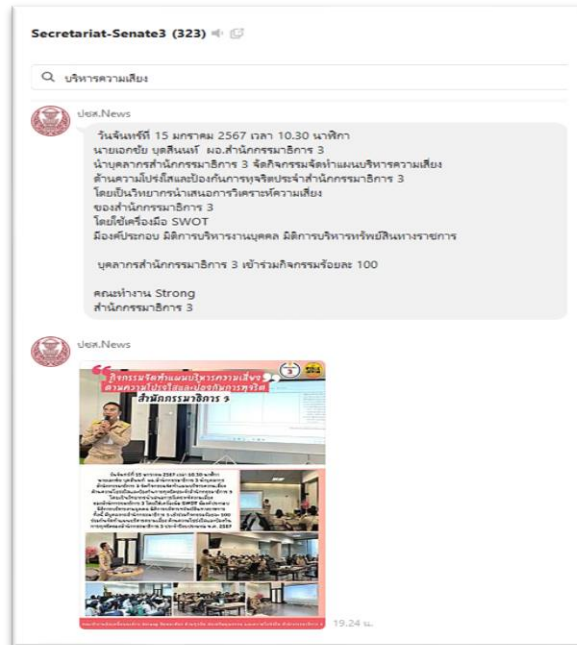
Secretariat-Senate3 (323)

บริหารความเสี่ยง

ปชส.News

วันจันทร์ที่ 15 มกราคม 2567 เวลา 10.30 นาฬิกา
นายเอกชัย บุตสินนท์ ผอ.สำนักกรรมาธิการ 3
นำบุคลากรสำนักกรรมาธิการ 3 จัดกิจกรรมจัดทำแผนบริหารความเสี่ยง
ด้านความโปร่งใสและป้องกันการทุจริตประจำสำนักกรรมาธิการ 3
โดยเป็นวิทยากรนำเสนอการวิเคราะห์ความเสี่ยง
ของสำนักกรรมาธิการ 3
โดยใช้เครื่องมือ SWOT
มีองค์ประกอบ มิติการบริหารงานบุคคล มิติการบริหารทรัพย์สินทางราชการ

บุคลากรสำนักกรรมาธิการ 3 เข้าร่วมกิจกรรมร้อยละ 100

คณะทำงาน Strong
สำนักกรรมาธิการ 3

ปชส.News

กิจกรรมจัดทำแผนบริหารความเสี่ยง ด้านความโปร่งใสและป้องกันการทุจริต
สำนักกรรมาธิการ 3

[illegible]

19.24 น.